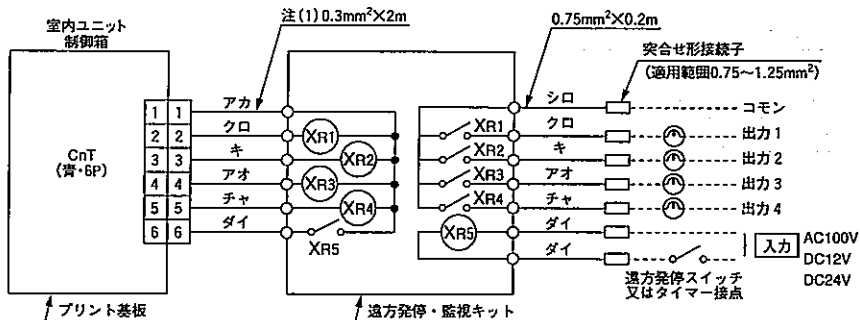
室内ユニット
制御箱

注(1) 0.3mm$^2$×2m

0.75mm$^2$×0.2m

突合せ形接続子
(適用範囲0.75～1.25mm$^2$)

CnT
(青・6P)

| 1 | 1 |
|---|---|
| 2 | 2 |
| 3 | 3 |
| 4 | 4 |
| 5 | 5 |
| 6 | 6 |

アカ
クロ
キ
アオ
チャ
ダイ

XR1
XR2
XR3
XR4
XR5

シロ
クロ
キ
アオ
チャ
ダイ
ダイ

XR1
XR2
XR3
XR4
XR5

コモン
出力 1
出力 2
出力 3
出力 4

入力 AC100V
DC12V
DC24V

遠方発停スイッチ
又はタイマー接点

プリント基板

遠方発停・監視キット